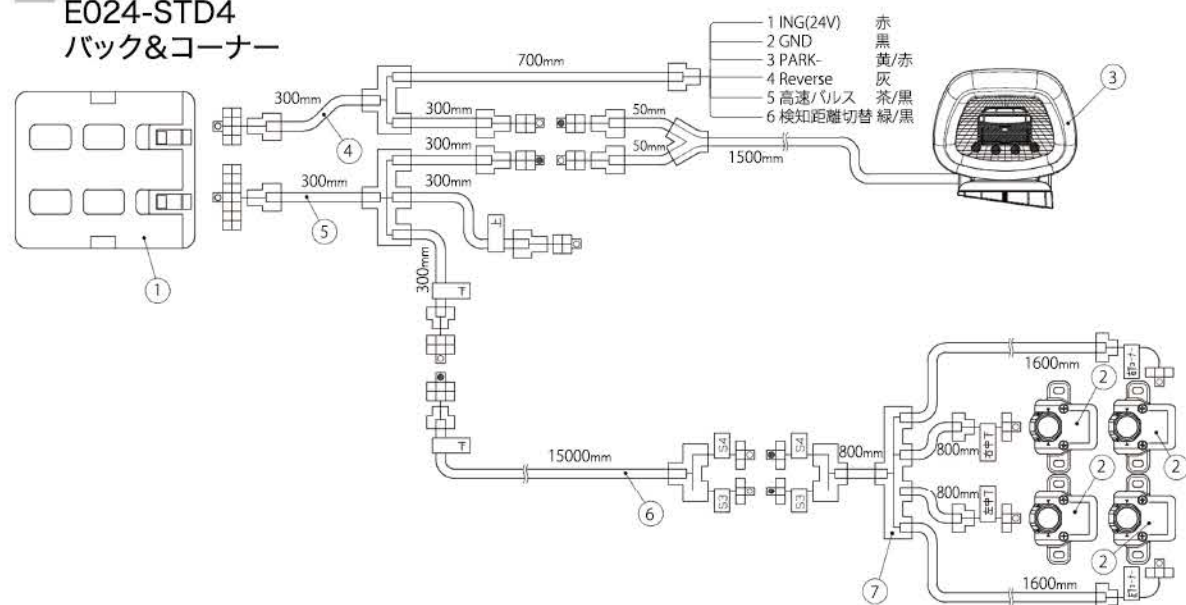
E024-STD4
バック&コーナー

1 ING(24V) 赤
2 GND 黒
3 PARK- 黄/赤
4 Reverse 灰
5 高速パルス 茶/黒
6 検知距離切替 緑/黒

700mm
300mm
300mm
50mm
300mm
50mm
1500mm
300mm
300mm
300mm
T
T
T
4
5
1
3
1600mm
右コーナー
2
2
800mm
右中T
2
800mm
左中T
2
15000mm
S4
S4
S3
S3
800mm
6
7
1600mm
左コーナー